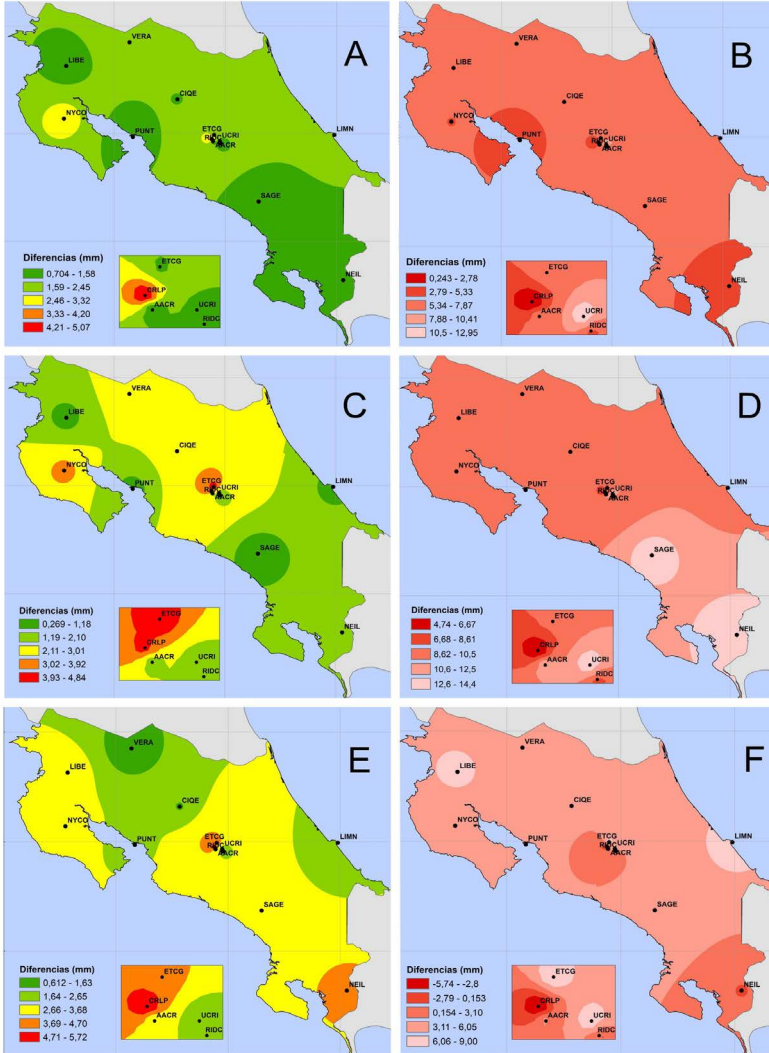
A

VERA
LIBE
CIQE
NYCO
PUNT
ETCG
RIDC
UCRI
AACR
LIMN
SAGE
NEIL

Diferencias (mm)
0,704 - 1,58
1,59 - 2,45
2,46 - 3,32
3,33 - 4,20
4,21 - 5,07

ETCG
CRLP
AACR
UCRI
RIDC

B

VERA
LIBE
CIQE
NYCO
PUNT
ETCG
RIDC
UCRI
AACR
LIMN
SAGE
NEIL

Diferencias (mm)
0,243 - 2,78
2,79 - 5,33
5,34 - 7,87
7,88 - 10,41
10,5 - 12,95

ETCG
CRLP
AACR
UCRI
RIDC

C

VERA
LIBE
CIQE
NYCO
PUNT
ETCG
RIDC
UCRI
AACR
LIMN
SAGE
NEIL

Diferencias (mm)
0,269 - 1,18
1,19 - 2,10
2,11 - 3,01
3,02 - 3,92
3,93 - 4,84

ETCG
CRLP
AACR
UCRI
RIDC

D

VERA
LIBE
CIQE
NYCO
PUNT
ETCG
RIDC
UCRI
AACR
LIMN
SAGE
NEIL

Diferencias (mm)
4,74 - 6,67
6,68 - 8,61
8,62 - 10,5
10,6 - 12,5
12,6 - 14,4

ETCG
CRLP
AACR
UCRI
RIDC

E

VERA
LIBE
CIQE
NYCO
PUNT
ETCG
RIDC
UCRI
AACR
LIMN
SAGE
NEIL

Diferencias (mm)
0,612 - 1,63
1,64 - 2,65
2,66 - 3,68
3,69 - 4,70
4,71 - 5,72

ETCG
CRLP
AACR
UCRI
RIDC

F

VERA
LIBE
CIQE
NYCO
PUNT
ETCG
RIDC
UCRI
AACR
LIMN
SAGE
NEIL

Diferencias (mm)
-5,74 - -2,8
-2,79 - 0,153
0,154 - 3,10
3,11 - 6,05
6,06 - 9,00

ETCG
CRLP
AACR
UCRI
RIDC